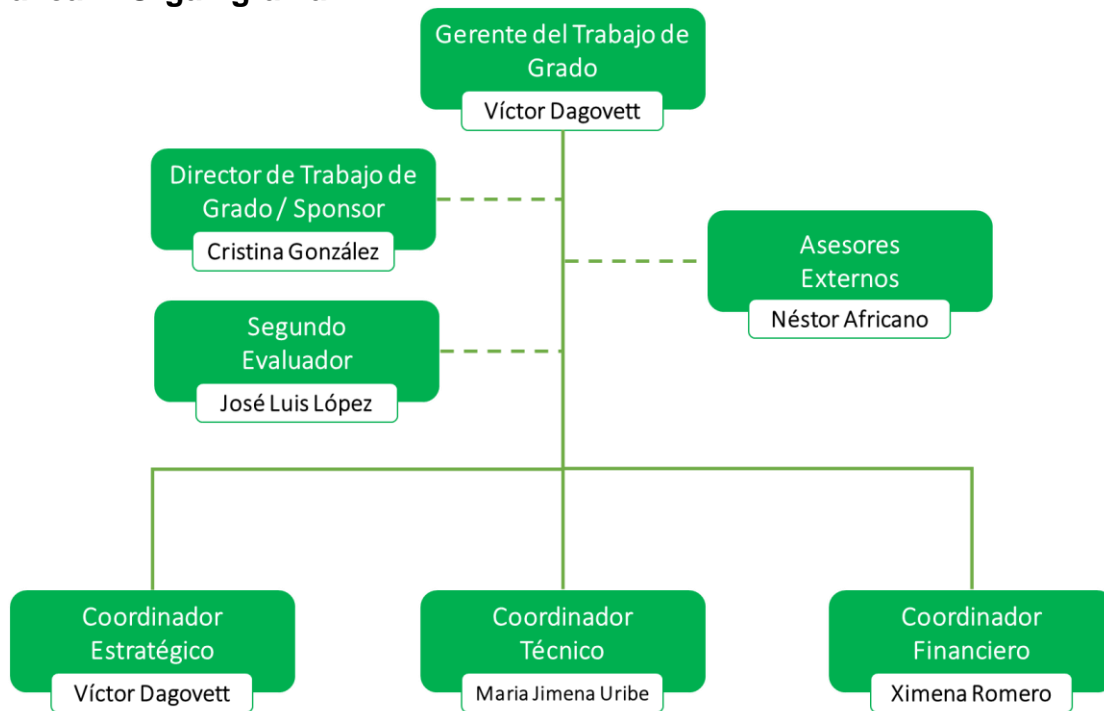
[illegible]

Gerente del Trabajo de Grado
Víctor Dagovett

Director de Trabajo de Grado / Sponsor
Cristina González

Asesores Externos
Néstor Africano

Segundo Evaluador
José Luis López

Coordinador Estratégico
Víctor Dagovett

Coordinador Técnico
Maria Jimena Uribe

Coordinador Financiero
Ximena Romero